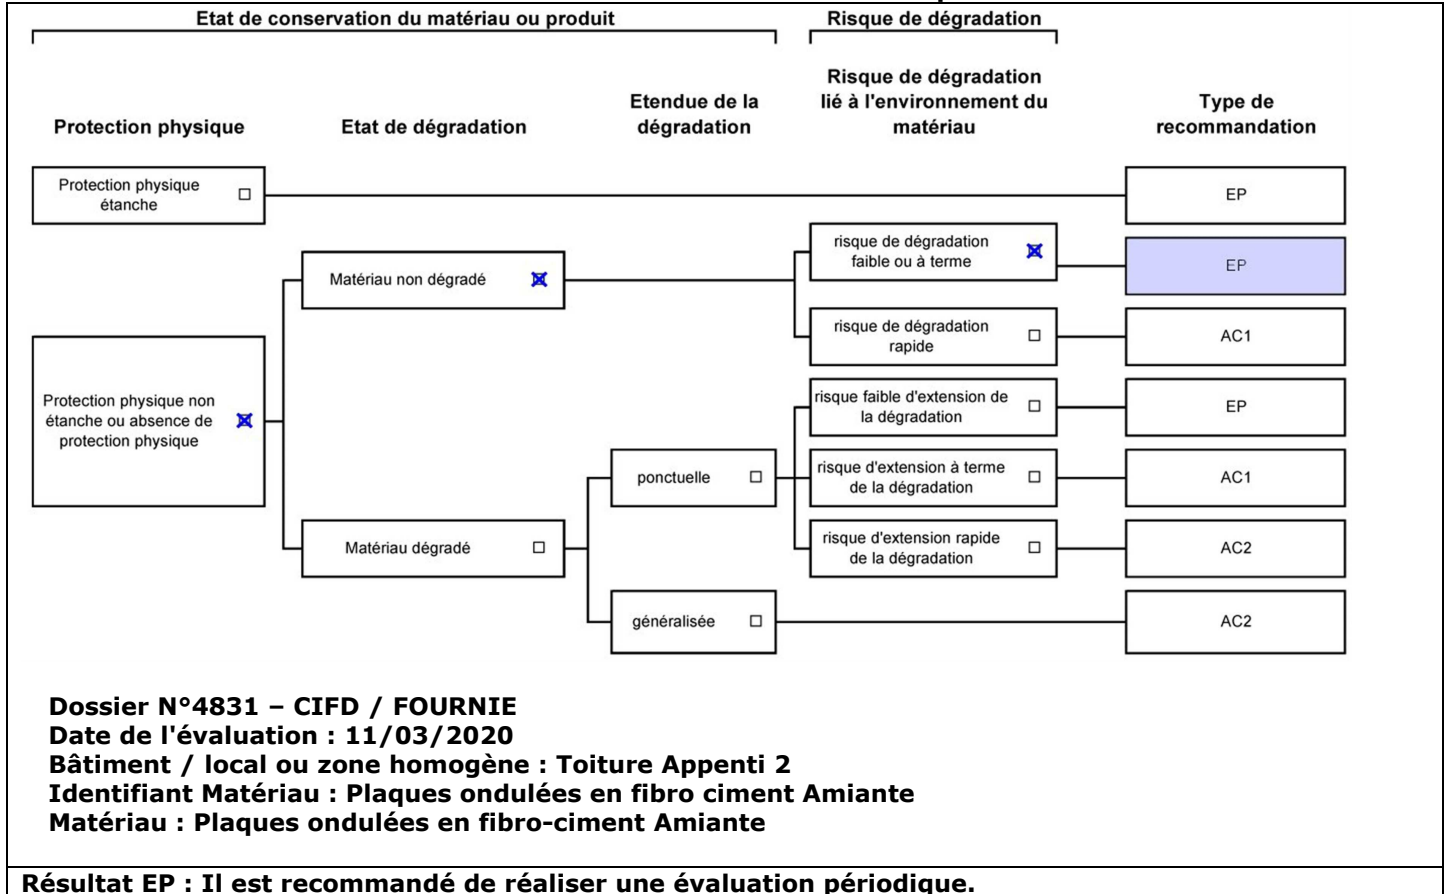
Etat de conservation du matériau ou produit

Risque de dégradation

Protection physique

Etat de dégradation

Etendue de la dégradation

Risque de dégradation lié à l'environnement du matériau

Type de recommandation

Protection physique étanche ☐

EP

Matériau non dégradé ☒

risque de dégradation faible ou à terme ☒

EP

risque de dégradation rapide ☐

AC1

Protection physique non étanche ou absence de protection physique ☒

risque faible d'extension de la dégradation ☐

EP

ponctuelle ☐

risque d'extension à terme de la dégradation ☐

AC1

Matériau dégradé ☐

risque d'extension rapide de la dégradation ☐

AC2

généralisée ☐

AC2

Dossier N°4831 – CIFD / FOURNIE
Date de l'évaluation : 11/03/2020
Bâtiment / local ou zone homogène : Toiture Appenti 2
Identifiant Matériau : Plaques ondulées en fibro ciment Amiante
Matériau : Plaques ondulées en fibro-ciment Amiante

Résultat EP : Il est recommandé de réaliser une évaluation périodique.